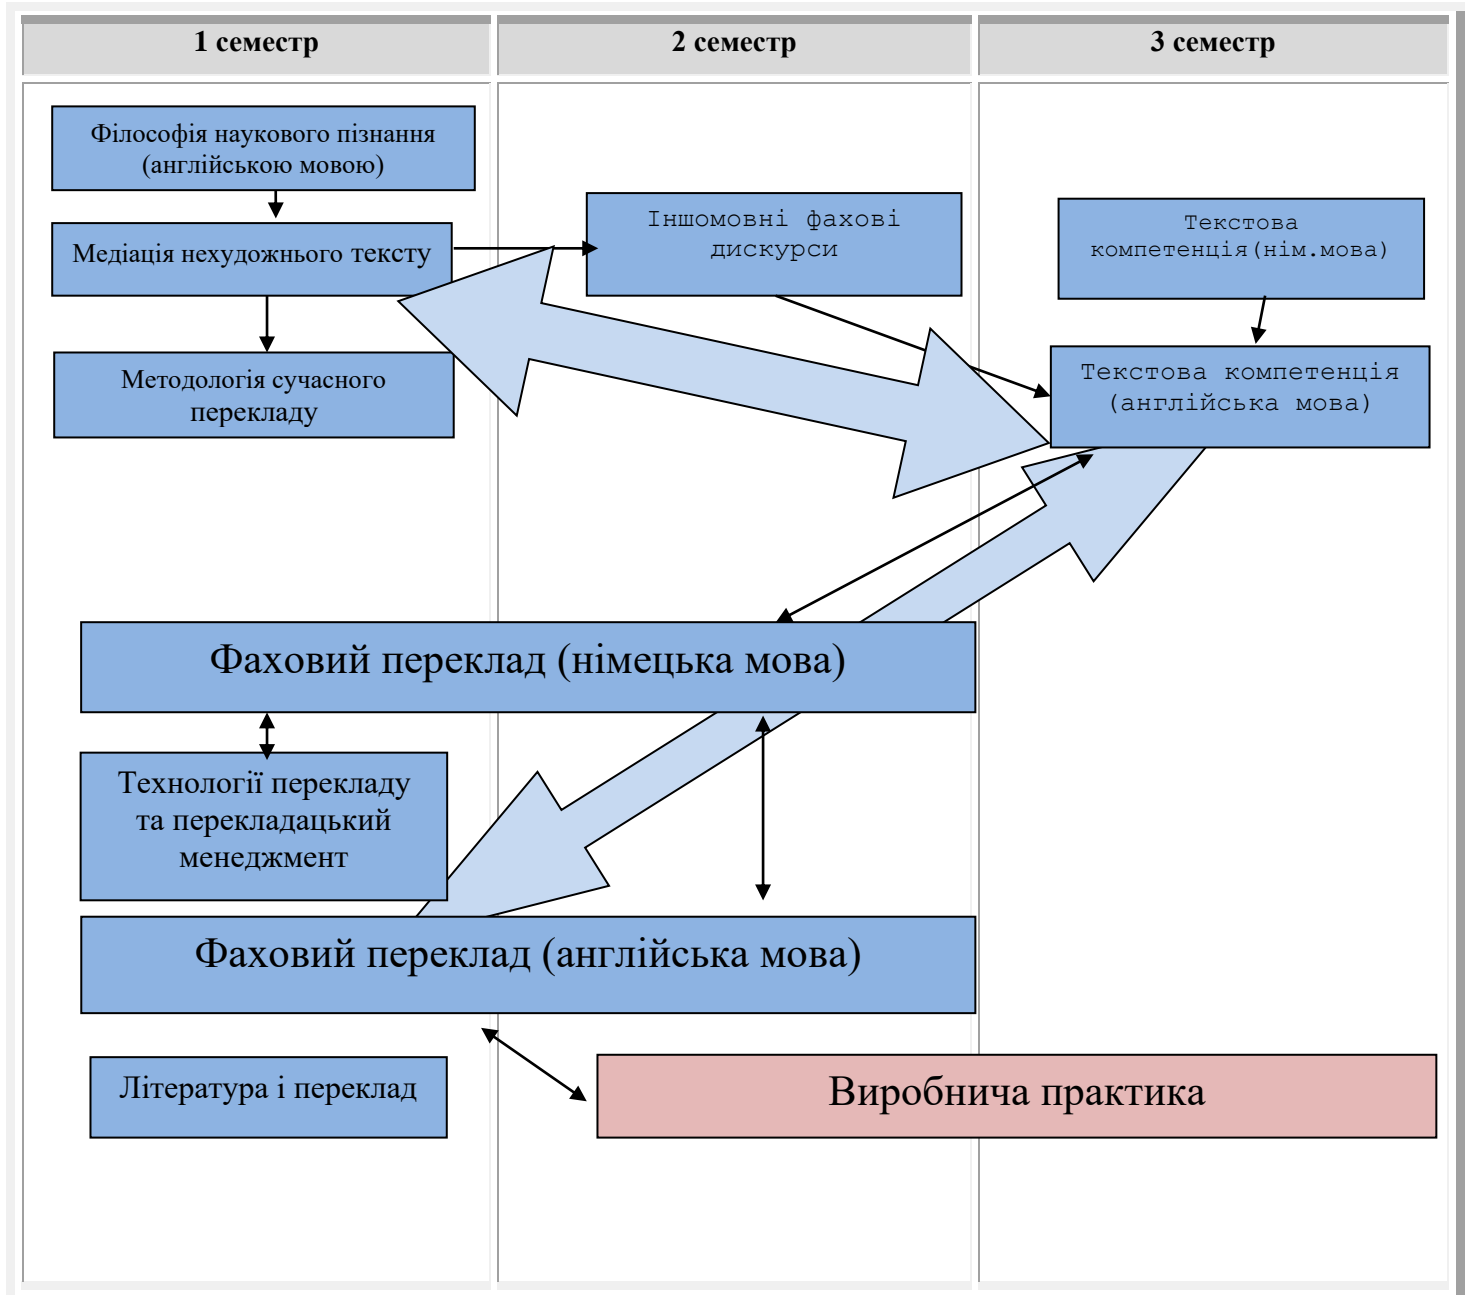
| 1 семестр | 2 семестр | 3 семестр |
|---|---|---|

Філософія наукового пізнання (англійською мовою)

Медіація нехудожнього тексту

Іншомовні фахові дискурси

Текстова компетенція(нім.мова)

Методологія сучасного перекладу

Текстова компетенція (англійська мова)

Фаховий переклад (німецька мова)

Технології перекладу та перекладацький менеджмент

Фаховий переклад (англійська мова)

Література і переклад

Виробнича практика